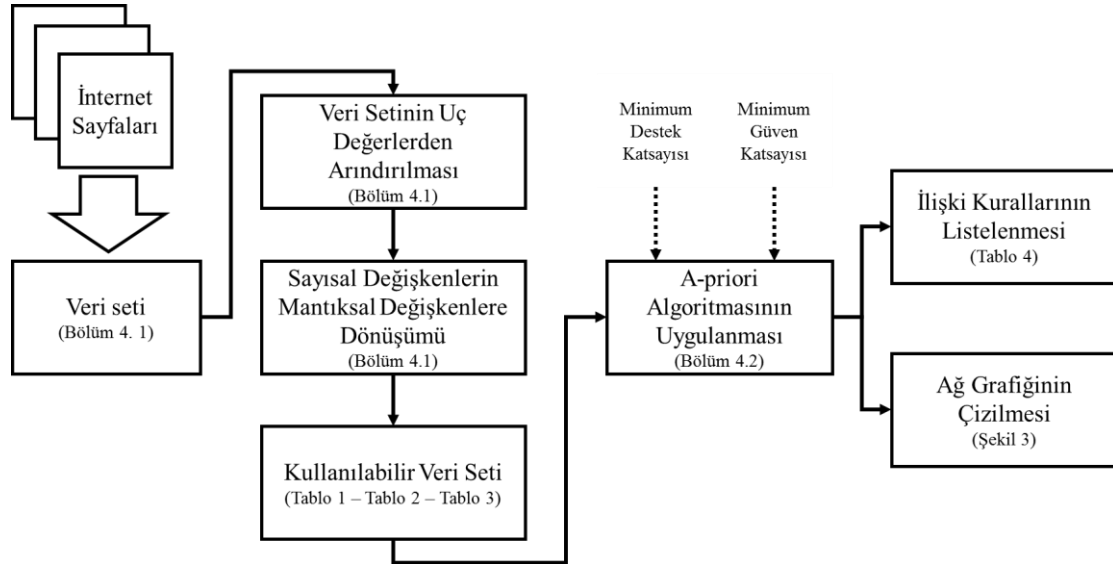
İnternet Sayfaları

Veri seti
(Bölüm 4. 1)

Veri Setinin Uç Değerlerden Arındırılması
(Bölüm 4.1)

Sayısal Değişkenlerin Mantıksal Değişkenlere Dönüşümü
(Bölüm 4.1)

Kullanılabilir Veri Seti
(Tablo 1 – Tablo 2 – Tablo 3)

Minimum Destek Katsayısı

Minimum Güven Katsayısı

A-priori Algoritmasının Uygulanması
(Bölüm 4.2)

İlişki Kurallarının Listelenmesi
(Tablo 4)

Ağ Grafiğinin Çizilmesi
(Şekil 3)